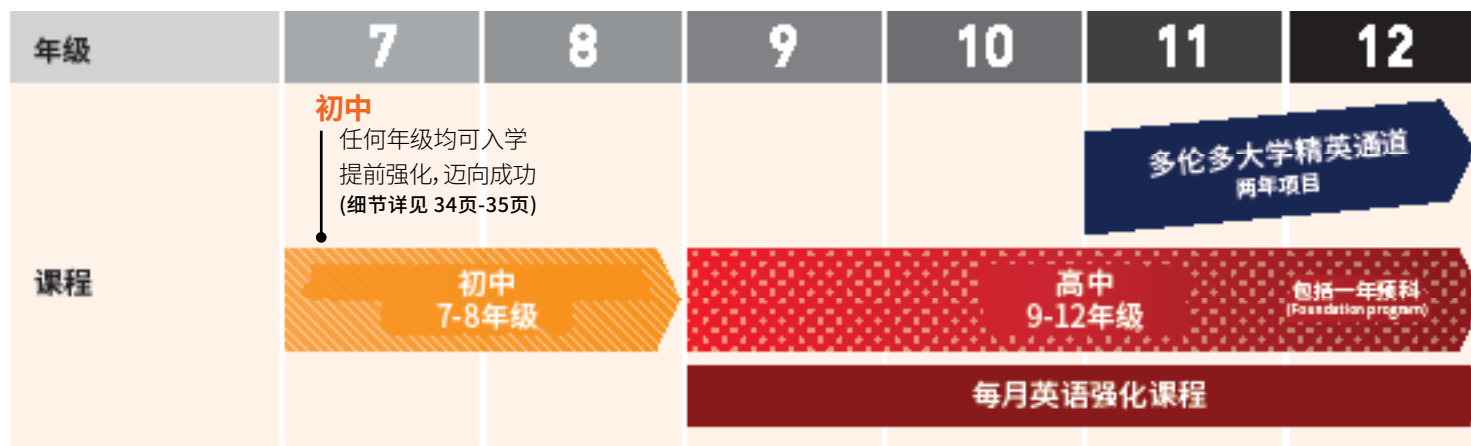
| 年级 | 7 | 8 | 9 | 10 | 11 | 12 |
|---|---|---|---|---|---|---|

初中
任何年级均可入学
提前强化，迈向成功
(细节详见 34页-35页)

多伦多大学精英通道
两年项目

课程

初中
7-8年级

高中
9-12年级

包括一年预科
(Foundation program)

每月英语强化课程